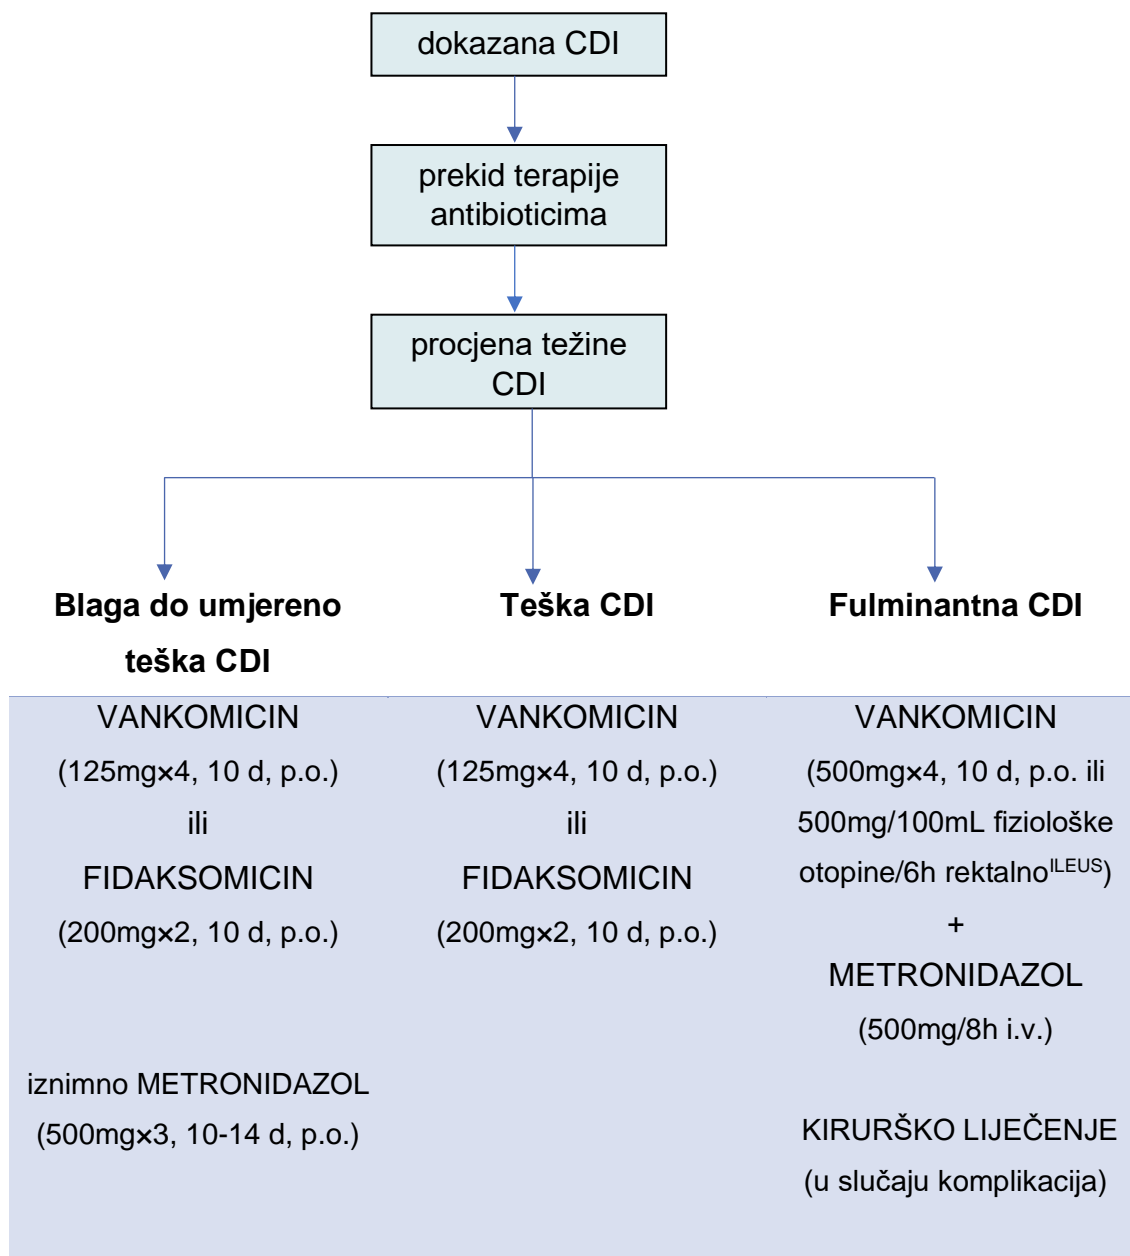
dokazana CDI

prekid terapije antibioticima

procjena težine CDI

**Blaga do umjereno teška CDI**

VANKOMICIN
(125mg×4, 10 d, p.o.)
ili
FIDAKSOMICIN
(200mg×2, 10 d, p.o.)

iznimno METRONIDAZOL
(500mg×3, 10-14 d, p.o.)

**Teška CDI**

VANKOMICIN
(125mg×4, 10 d, p.o.)
ili
FIDAKSOMICIN
(200mg×2, 10 d, p.o.)

**Fulminantna CDI**

VANKOMICIN
(500mg×4, 10 d, p.o. ili 500mg/100mL fiziološke otopine/6h rektalno$^{ILEUS}$)
+
METRONIDAZOL
(500mg/8h i.v.)

KIRURŠKO LIJEČENJE
(u slučaju komplikacija)